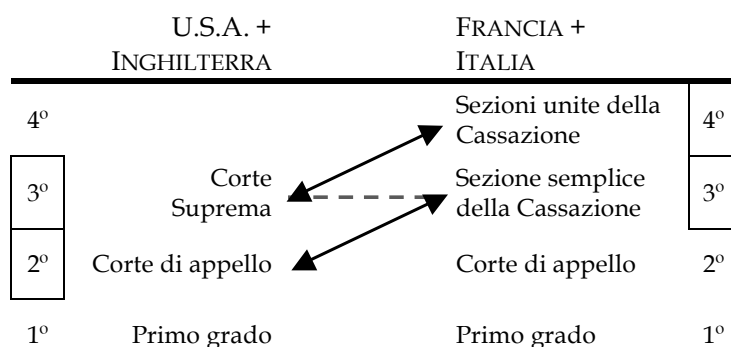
| | U.S.A. + INGHILTERRA | FRANCIA + ITALIA | |
|---|---|---|---|
| 4º | | Sezioni unite della Cassazione | 4º |
| 3º | Corte Suprema | Sezione semplice della Cassazione | 3º |
| 2º | Corte di appello | Corte di appello | 2º |
| 1º | Primo grado | Primo grado | 1º |